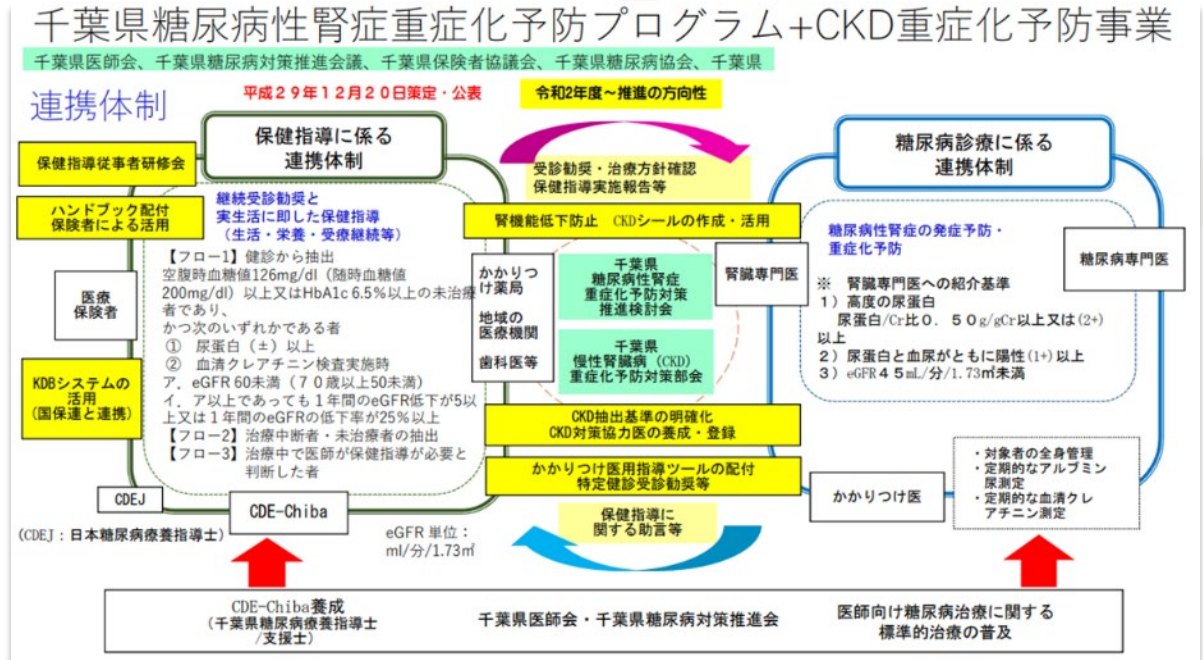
千葉県糖尿病性腎症重症化予防プログラム+CKD重症化予防事業

千葉県医師会、千葉県糖尿病対策推進会議、千葉県保険者協議会、千葉県糖尿病協会、千葉県

連携体制

平成２９年１２月２０日策定・公表

令和2年度～推進の方向性

保健指導に係る連携体制

保健指導従事者研修会

ハンドブック配付
保険者による活用

医療
保険者

KDBシステムの活用
（国保連と連携）

継続受診勧奨と実生活に即した保健指導
（生活・栄養・受療継続等）

【フロー1】健診から抽出
空腹時血糖値126mg/dl（随時血糖値200mg/dl）以上又はHbA1c 6.5%以上の未治療者であり、
かつ次のいずれかである者
① 尿蛋白（±）以上
② 血清クレアチニン検査実施時
ア、eGFR 60未満（７０歳以上50未満）
イ、ア以上であっても１年間のeGFR低下が5以上又は１年間のeGFRの低下率が25%以上
【フロー2】治療中断者・未治療者の抽出
【フロー3】治療中で医師が保健指導が必要と判断した者

CDEJ

CDE-Chiba

（CDEJ：日本糖尿病療養指導士）

eGFR 単位：ml/分/1.73㎡

受診勧奨・治療方針確認
保健指導実施報告等

腎機能低下防止 CKDシールの作成・活用

かかりつけ薬局

地域の医療機関

歯科医等

千葉県
糖尿病性腎症
重症化予防対策
推進検討会

千葉県
慢性腎臓病（CKD）
重症化予防対策部会

腎臓専門医

CKD抽出基準の明確化
CKD対策協力医の養成・登録

かかりつけ医用指導ツールの配付
特定健診受診勧奨等

保健指導に関する助言等

糖尿病診療に係る連携体制

糖尿病性腎症の発症予防・重症化予防

糖尿病専門医

※ 腎臓専門医への紹介基準
１）高度の尿蛋白
尿蛋白/Cr比０．５０g/gCr以上又は(2+)以上
２）尿蛋白と血尿がともに陽性(1+)以上
３）eGFR４５mL/分/1.73㎡未満

かかりつけ医

・対象者の全身管理
・定期的なアルブミン尿測定
・定期的な血清クレアチニン測定

CDE-Chiba養成
（千葉県糖尿病療養指導士/支援士）

千葉県医師会・千葉県糖尿病対策推進会

医師向け糖尿病治療に関する標準的治療の普及